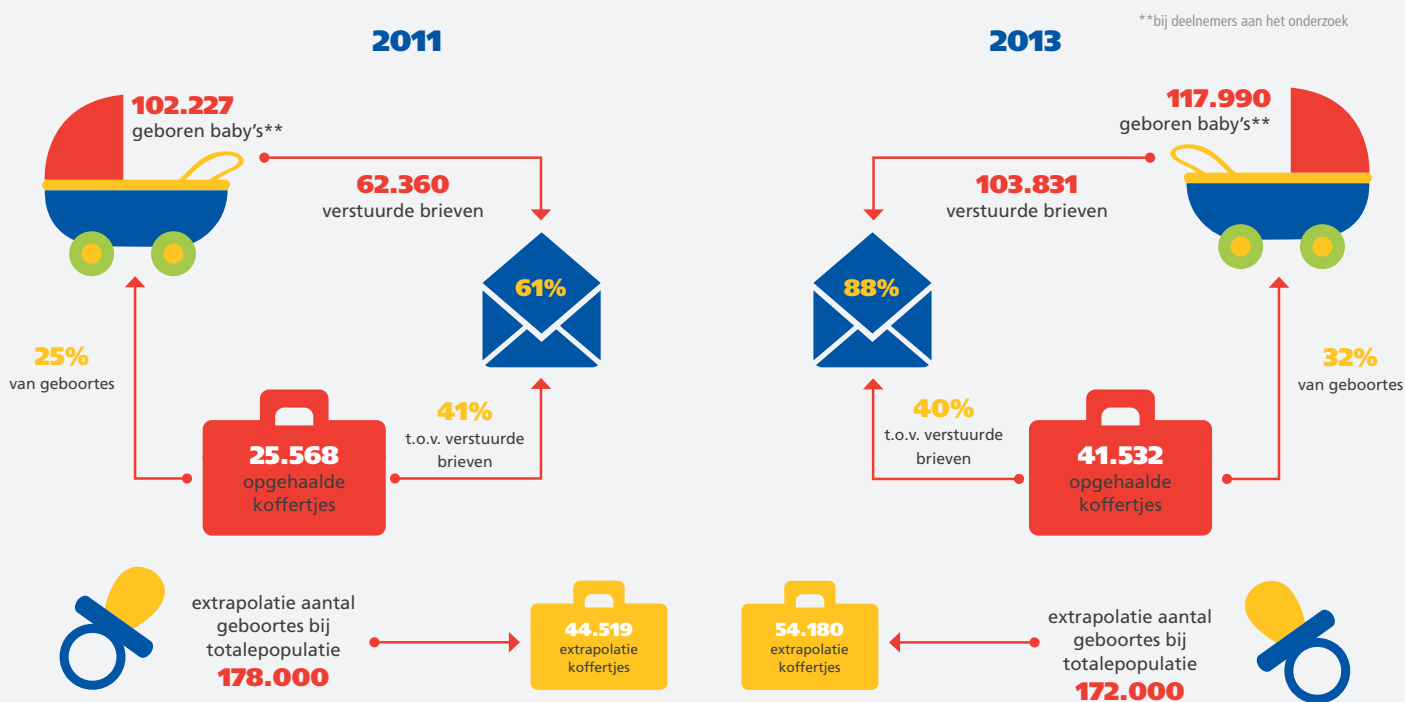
**bij deelnemers aan het onderzoek

2011

102.227
geboren baby's**

62.360
verstuurde brieven

61%

25%
van geboortes

41%
t.o.v. verstuurde brieven

25.568
opgehaalde koffertjes

extrapolatie aantal geboortes bij totalepopulatie
178.000

44.519
extrapolatie koffertjes

2013

117.990
geboren baby's**

103.831
verstuurde brieven

88%

32%
van geboortes

40%
t.o.v. verstuurde brieven

41.532
opgehaalde koffertjes

54.180
extrapolatie koffertjes

extrapolatie aantal geboortes bij totalepopulatie
172.000